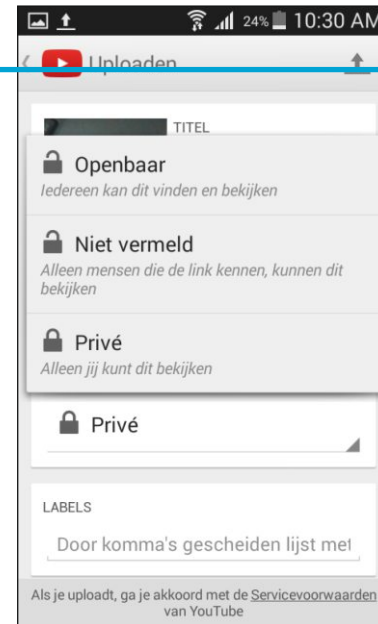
24% 10:30 AM

Uploaden

TITEL

Openbaar
Iedereen kan dit vinden en bekijken

Niet vermeld
Alleen mensen die de link kennen, kunnen dit bekijken

Privé
Alleen jij kunt dit bekijken

Privé

LABELS

Door komma's gescheiden lijst met

Als je uploadt, ga je akkoord met de Servicevoorwaarden van YouTube